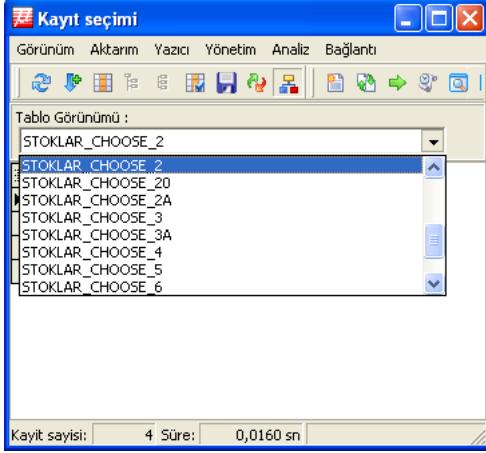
Kayıt seçimi

Görünüm Aktarım Yazıcı Yönetim Analiz Bağlantı

Tablo Görünümü :

STOKLAR_CHOOSE_2

STOKLAR_CHOOSE_2
STOKLAR_CHOOSE_20
STOKLAR_CHOOSE_2A
STOKLAR_CHOOSE_3
STOKLAR_CHOOSE_3A
STOKLAR_CHOOSE_4
STOKLAR_CHOOSE_5
STOKLAR_CHOOSE_6

Kayit sayisi: 4 Süre: 0,0160 sn